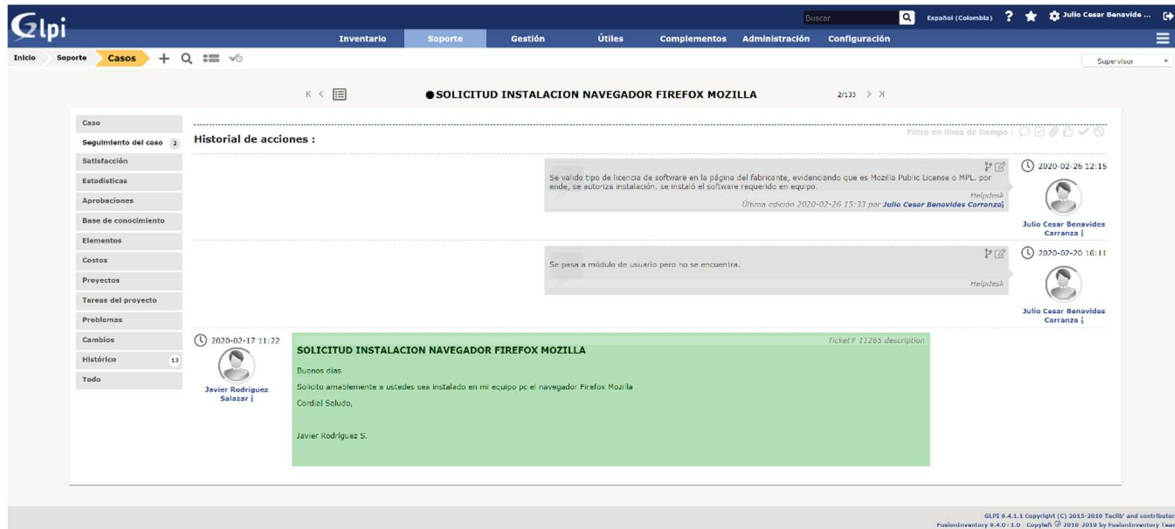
Glpi

Buscar

Español (Colombia) ? Julio Cesar Benavide ...

Inventario Soporte Gestión Útiles Complementos Administración Configuración

Inicio Soporte Casos

Supervisor

●SOLICITUD INSTALACION NAVEGADOR FIREFOX MOZILLA

2/133

Caso
Seguimiento del caso 2
Satisfacción
Estadísticas
Aprobaciones
Base de conocimiento
Elementos
Costos
Proyectos
Tareas del proyecto
Problemas
Cambios
Histórico 13
Todo

Historial de acciones :

Filtro en línea de tiempo :

Se valido tipo de licencia de software en la página del fabricante, evidenciando que es Mozilla Public License o MPL, por ende, se autoriza instalación. se instaló el software requerido en equipo.

Helpdesk

Última edición 2020-02-26 15:33 por Julio Cesar Benavides Carranza

2020-02-26 12:15

Julio Cesar Benavides Carranza

Se pasa a módulo de usuario pero no se encuentra.

Helpdesk

2020-02-20 16:11

Julio Cesar Benavides Carranza

2020-02-17 11:22

Javier Rodriguez Salazar

Ticket# 11265 description

SOLICITUD INSTALACION NAVEGADOR FIREFOX MOZILLA

Buenos días

Solicito amablemente a ustedes sea instalado en mi equipo pc el navegador Firefox Mozilla

Cordial Saludo,

Javier Rodríguez S.

GLPI 9.4.1.1 Copyright (C) 2015-2019 Teclib' and contributors
FusionInventory 9.4.0+1.0 - Copyleft © 2010-2019 by FusionInventory Team